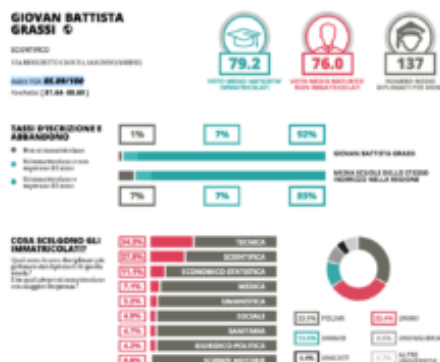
GIOVAN BATTISTA GRASSI

SCIENTIFICO

VIA BENEDETTO CROCE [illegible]

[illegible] 85.89/100

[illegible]

79.2
VOTO MEDIO MATURITA' IMMATRICOLATI

76.0
VOTO MEDIO MATURITA' NON IMMATRICOLATI

137
NUMERO MEDIO DIPLOMATI PER ANNO

TASSI D'ISCRIZIONE E ABBANDONO

1%
7%
92%

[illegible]
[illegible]
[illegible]

GIOVAN BATTISTA GRASSI

MEDIA SCUOLE DELLO STESSO INDIRIZZO NELLA REGIONE

7%
7%
85%

COSA SCELGONO GLI IMMATRICOLATI?

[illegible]

34.2% TECNICA
27.8% SCIENTIFICA
11.1% ECONOMICO-STATISTICA
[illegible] MEDICA
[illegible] UMANISTICA
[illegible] SOCIALE
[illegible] SANITARIA
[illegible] GIURIDICO-POLITICA
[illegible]

POLIMI
UNIMI
UNICATT
UNIMIB
UNIVERSITA'
ALTRE UNIVERSITA'